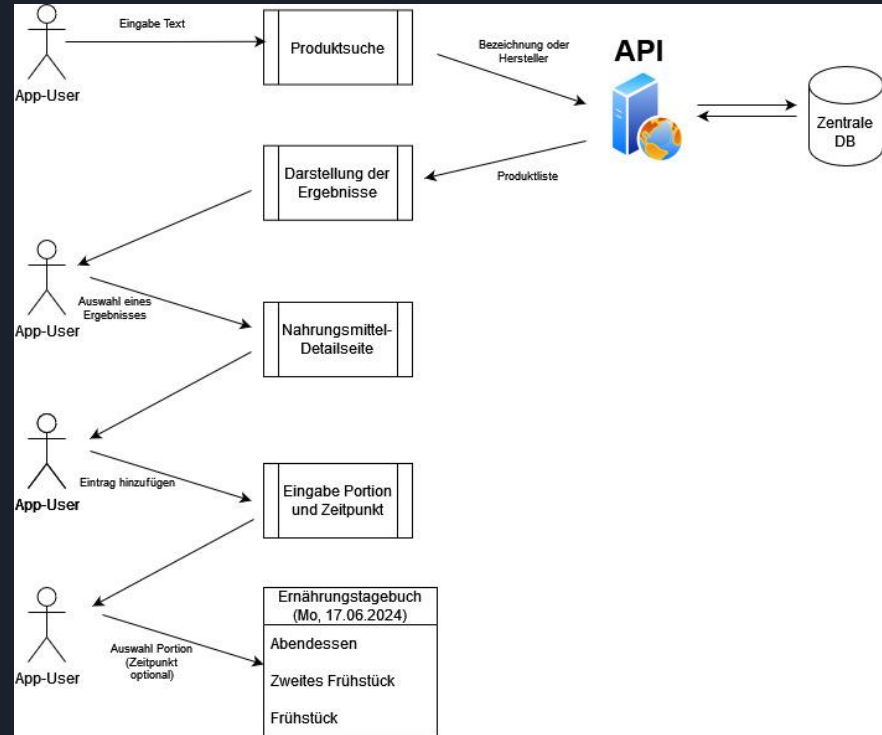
App-User

Eingabe Text

Produktsuche

Bezeichnung oder Hersteller

API

Zentrale DB

Darstellung der Ergebnisse

Produktliste

App-User

Auswahl eines Ergebnisses

Nahrungsmittel-Detailseite

App-User

Eintrag hinzufügen

Eingabe Portion und Zeitpunkt

App-User

Auswahl Portion (Zeitpunkt optional)

Ernährungstagebuch (Mo, 17.06.2024)

Abendessen

Zweites Frühstück

Frühstück